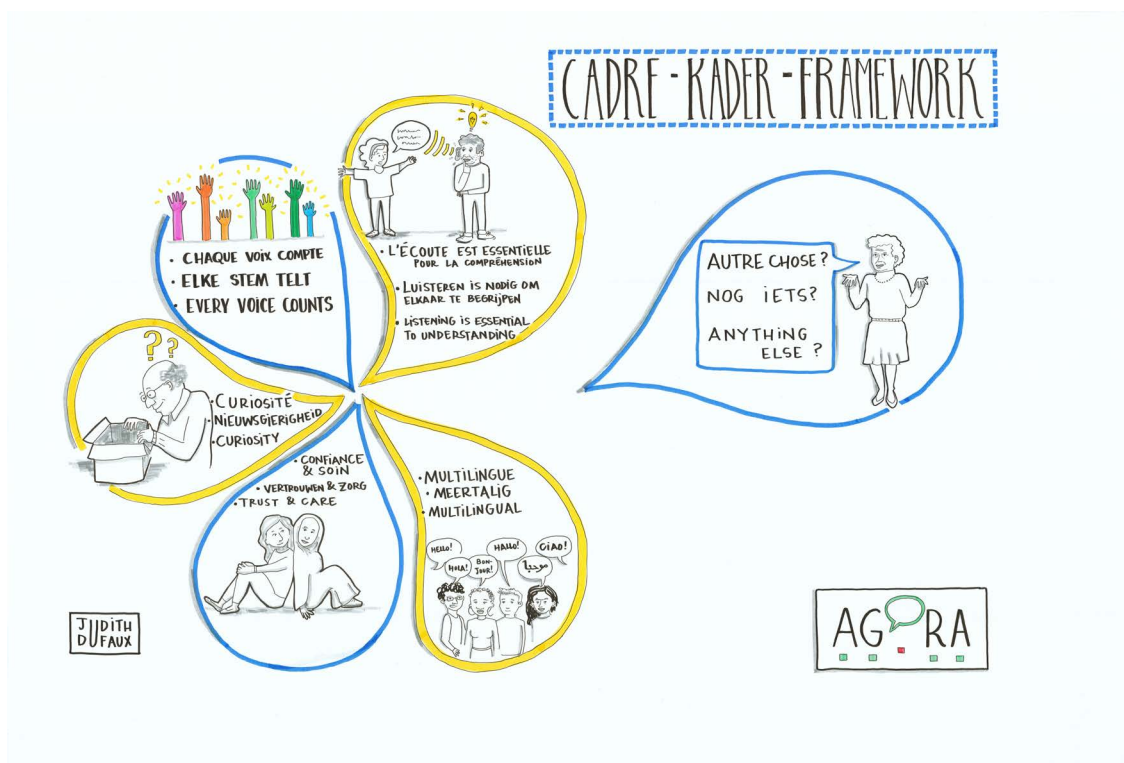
CADRE - KADER - FRAMEWORK

• CHAQUE VOIX COMPTE
• ELKE STEM TELT
• EVERY VOICE COUNTS

• L'ÉCOUTE EST ESSENTIELLE POUR LA COMPRÉHENSION
• LUISTEREN IS NODIG OM ELKAAR TE BEGRIJPEN
• LISTENING IS ESSENTIAL TO UNDERSTANDING

AUTRE CHOSE?
NOG IETS?
ANYTHING ELSE?

• CURIOSITÉ
• NIEUWSGIERIGHEID
• CURIOSITY

• CONFIANCE & SOIN
• VERTROUWEN & ZORG
• TRUST & CARE

• MULTILINGUE
• MEERTALIG
• MULTILINGUAL

HELLO! HOLA! BON-JOUR! HALLO! مرحبا CIAO!

JUDITH DUFAUX

AGORA